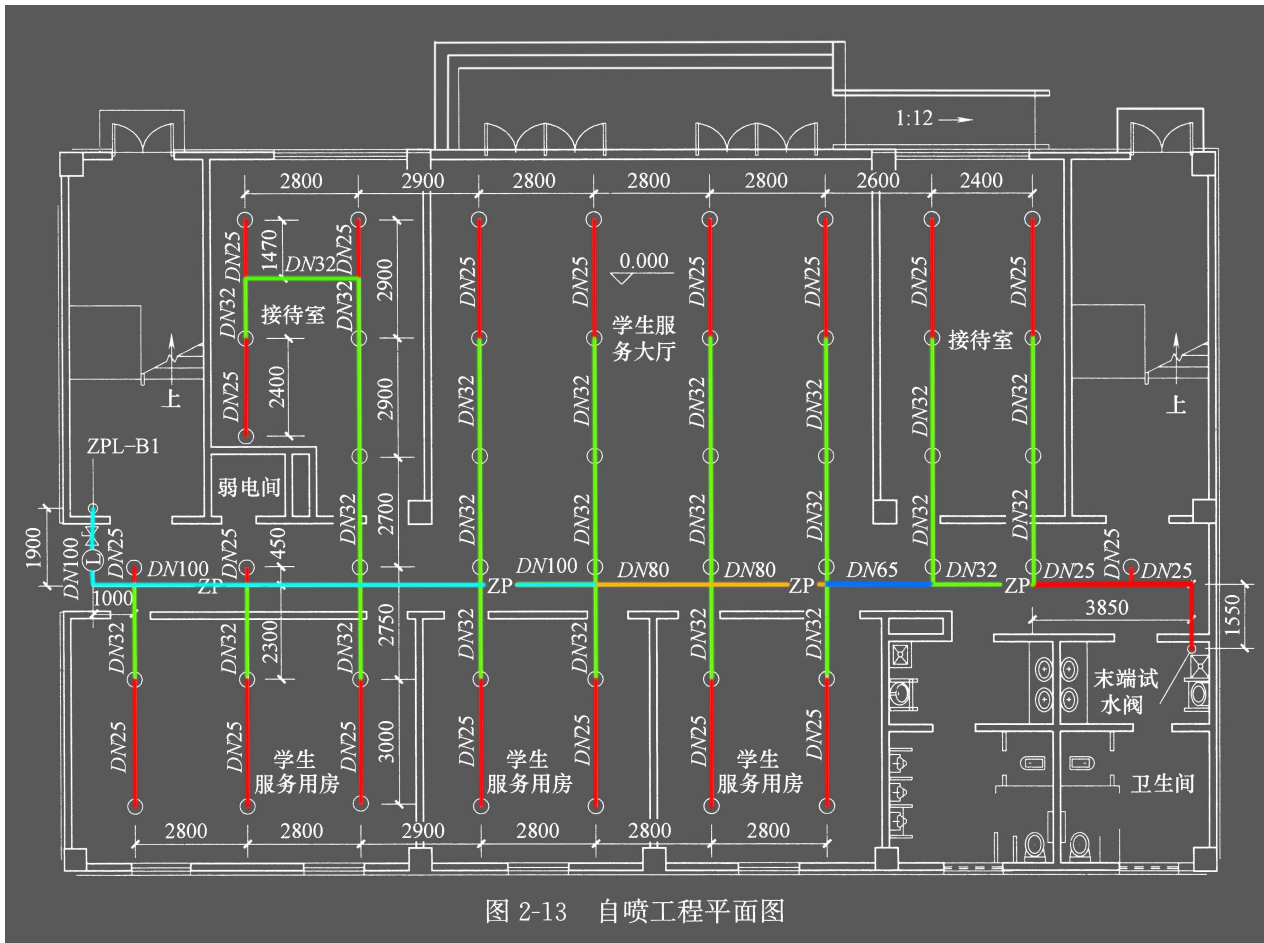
1:12

2800 2900 2800 2800 2800 2600 2400

1470 DN32 DN25 DN25 DN25 DN25 DN25 DN25 DN25 DN25 DN25

0.000

2900

接待室 学生服务大厅 接待室

DN32 DN32 DN32 DN32 DN32 DN32 DN32 DN32 DN25

2400 2900

上 上

DN25

ZPL-B1

弱电间

DN32 DN32 DN32 DN32 DN32 DN32 DN32 DN32

2700

1900 DN100 DN25 450 DN25 DN25

DN100 ZP ZP DN100 DN80 DN80 ZP DN65 DN32 ZP DN25 DN25

1000

3850 1550

DN32 DN32 DN32 DN32 DN32 DN32 DN32 DN32

2300 2750

末端试水阀

DN25 DN25 DN25 DN25 DN25 DN25 DN25 DN25

3000

学生服务用房 学生服务用房 学生服务用房

卫生间

2800 2800 2900 2800 2800 2800

图 2-13 自喷工程平面图